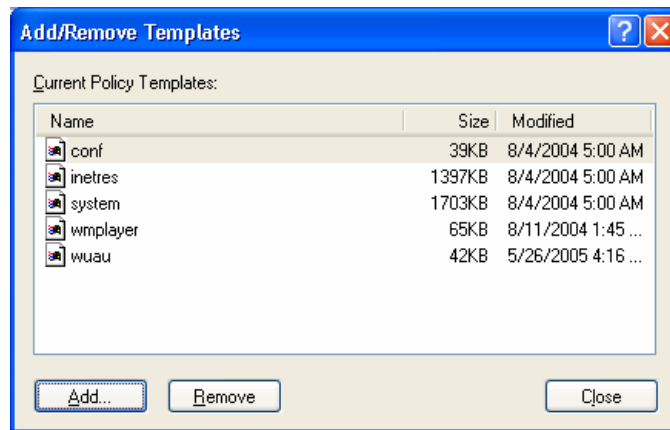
Add/Remove Templates

?

X

Current Policy Templates:

| Name | Size | Modified |
|---|---|---|
| conf | 39KB | 8/4/2004 5:00 AM |
| inetres | 1397KB | 8/4/2004 5:00 AM |
| system | 1703KB | 8/4/2004 5:00 AM |
| wmplayer | 65KB | 8/11/2004 1:45 ... |
| wuau | 42KB | 5/26/2005 4:16 ... |

Add...

Remove

Close